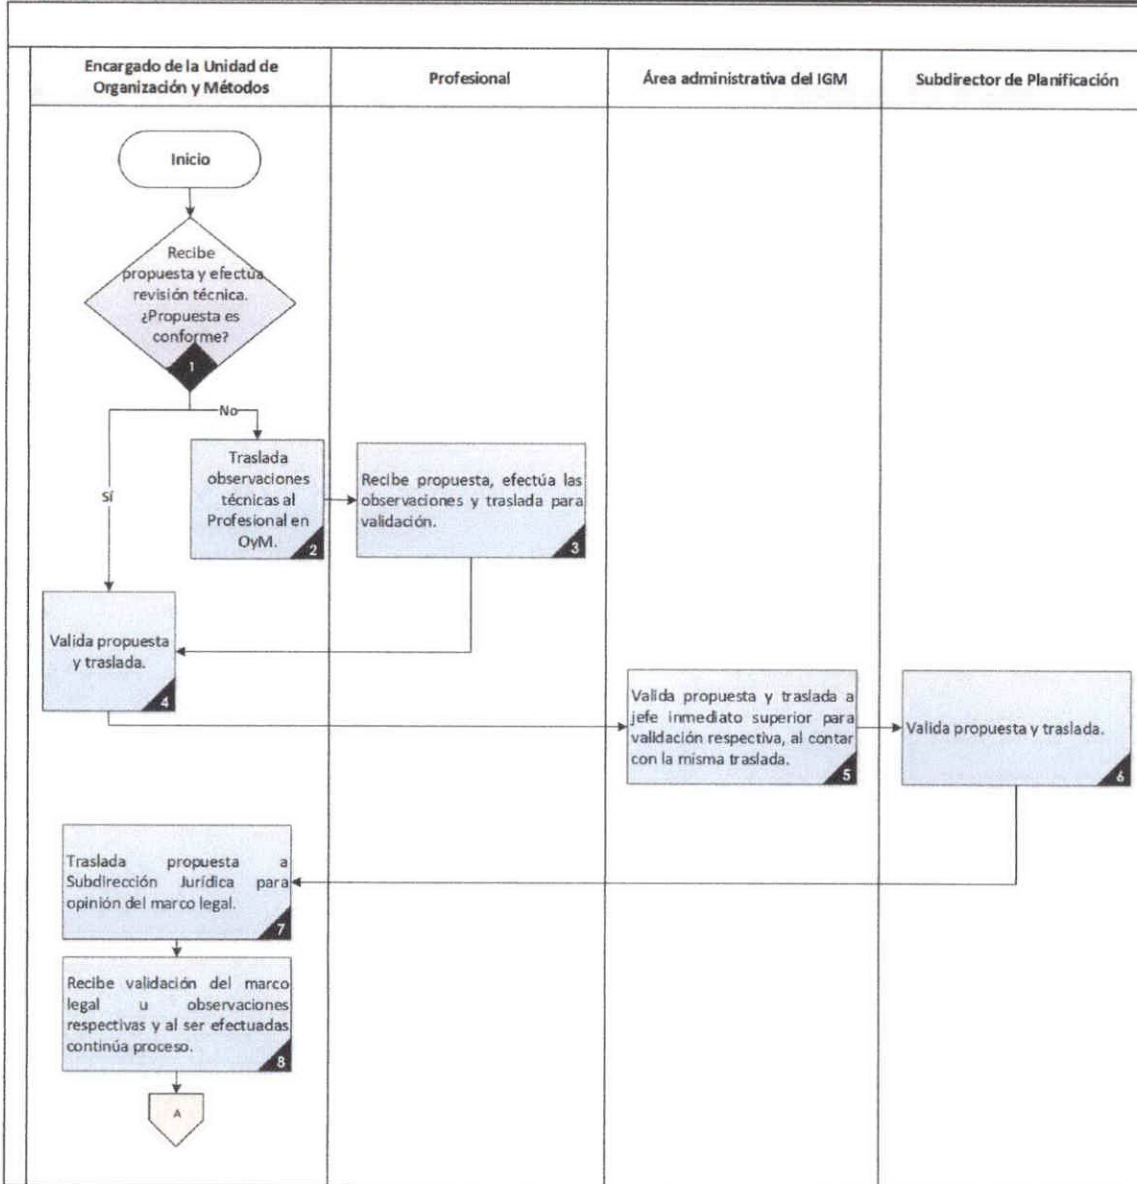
Encargado de la Unidad de Organización y Métodos

Profesional

Área administrativa del IGM

Subdirector de Planificación

Inicio

Recibe propuesta y efectúa revisión técnica. ¿Propuesta es conforme?

1

No

Sí

Traslada observaciones técnicas al Profesional en OyM.

2

Recibe propuesta, efectúa las observaciones y traslada para validación.

3

Valida propuesta y traslada.

4

Valida propuesta y traslada a jefe inmediato superior para validación respectiva, al contar con la misma traslada.

5

Valida propuesta y traslada.

6

Traslada propuesta a Subdirección Jurídica para opinión del marco legal.

7

Recibe validación del marco legal u observaciones respectivas y al ser efectuadas continúa proceso.

8

A